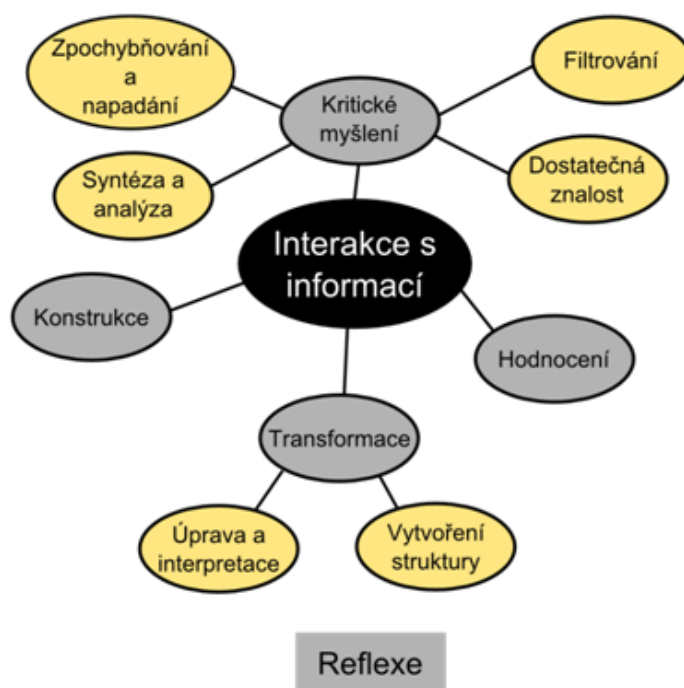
Zpochybňování a napadání

Kritické myšlení

Filtrování

Syntéza a analýza

Dostatečná znalost

Interakce s informací

Konstrukce

Hodnocení

Transformace

Úprava a interpretace

Vytvoření struktury

Reflexe